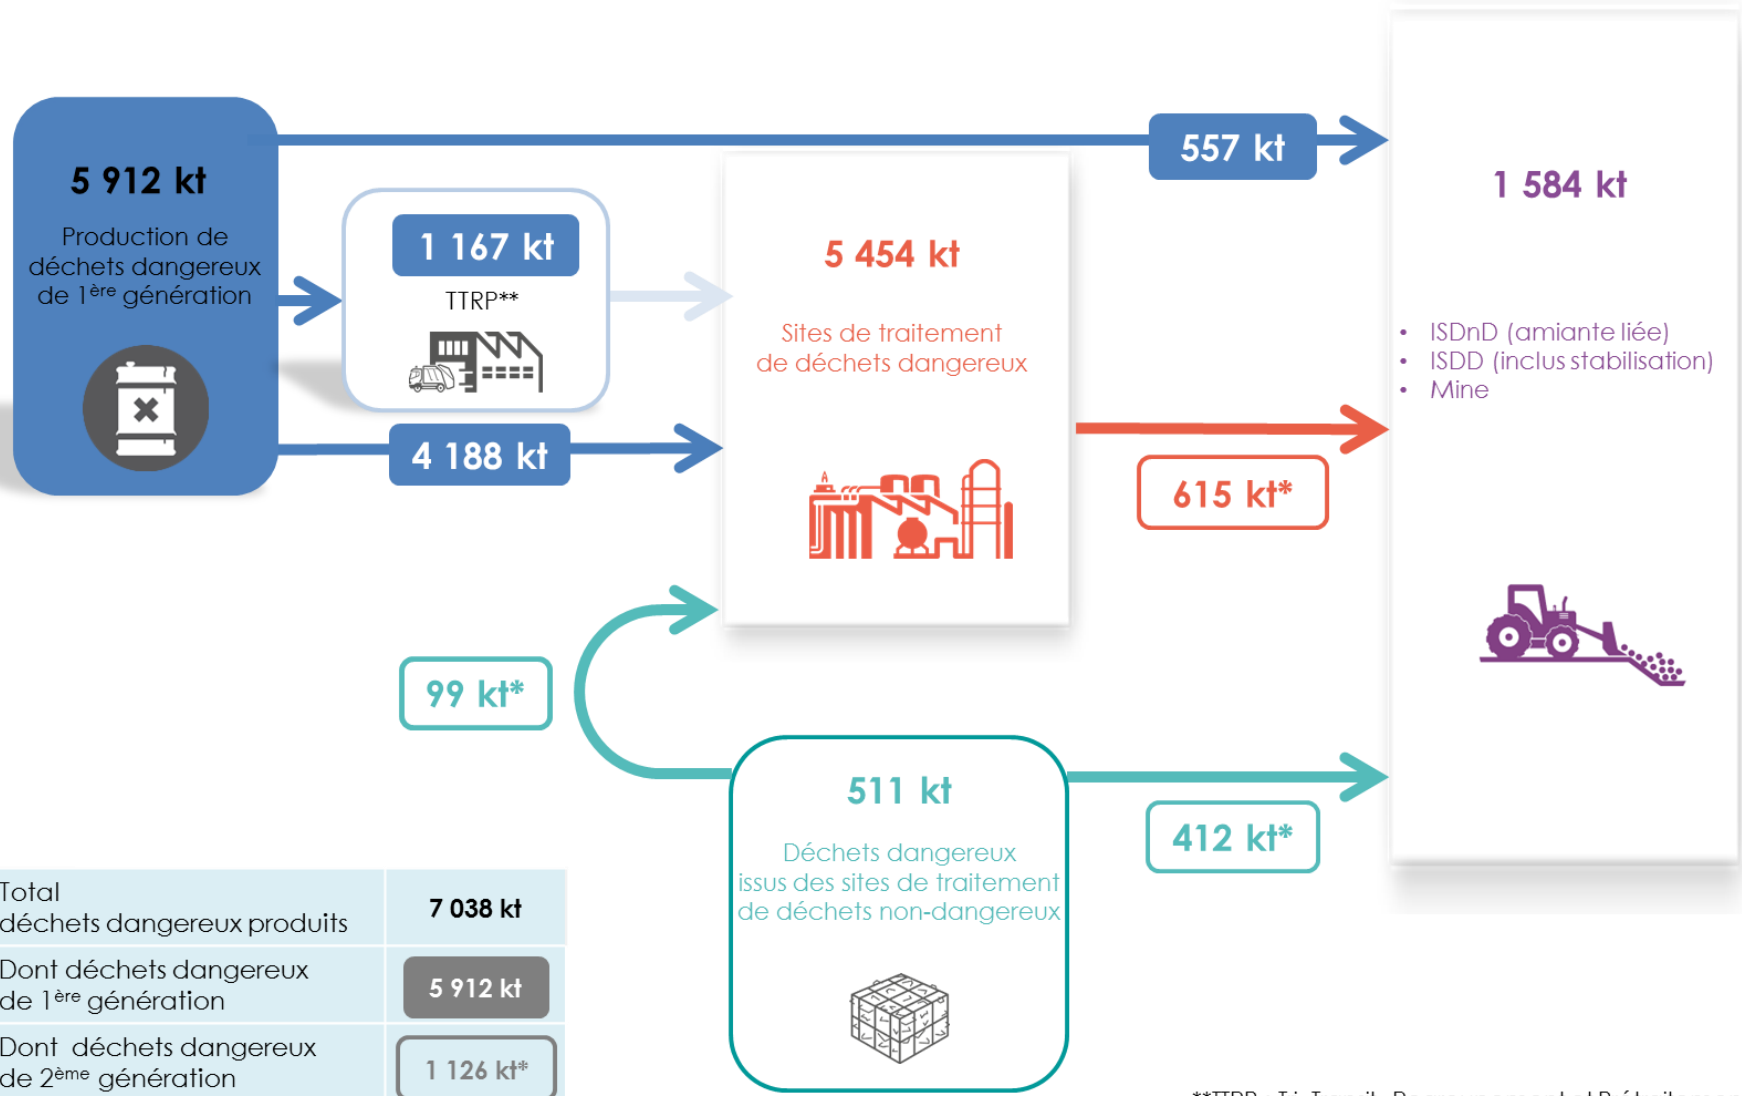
5 912 kt

Production de déchets dangereux de 1$^{ère}$ génération

1 167 kt

TTRP**

4 188 kt

557 kt

5 454 kt

Sites de traitement de déchets dangereux

1 584 kt

• ISDnD (amiante liée)
• ISDD (inclus stabilisation)
• Mine

615 kt*

99 kt*

511 kt

Déchets dangereux issus des sites de traitement de déchets non-dangereux

412 kt*

| Total déchets dangereux produits | 7 038 kt |
|---|---|
| Dont déchets dangereux de 1$^{ère}$ génération | 5 912 kt |
| Dont déchets dangereux de 2$^{ème}$ génération | 1 126 kt* |

**TTRP : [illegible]